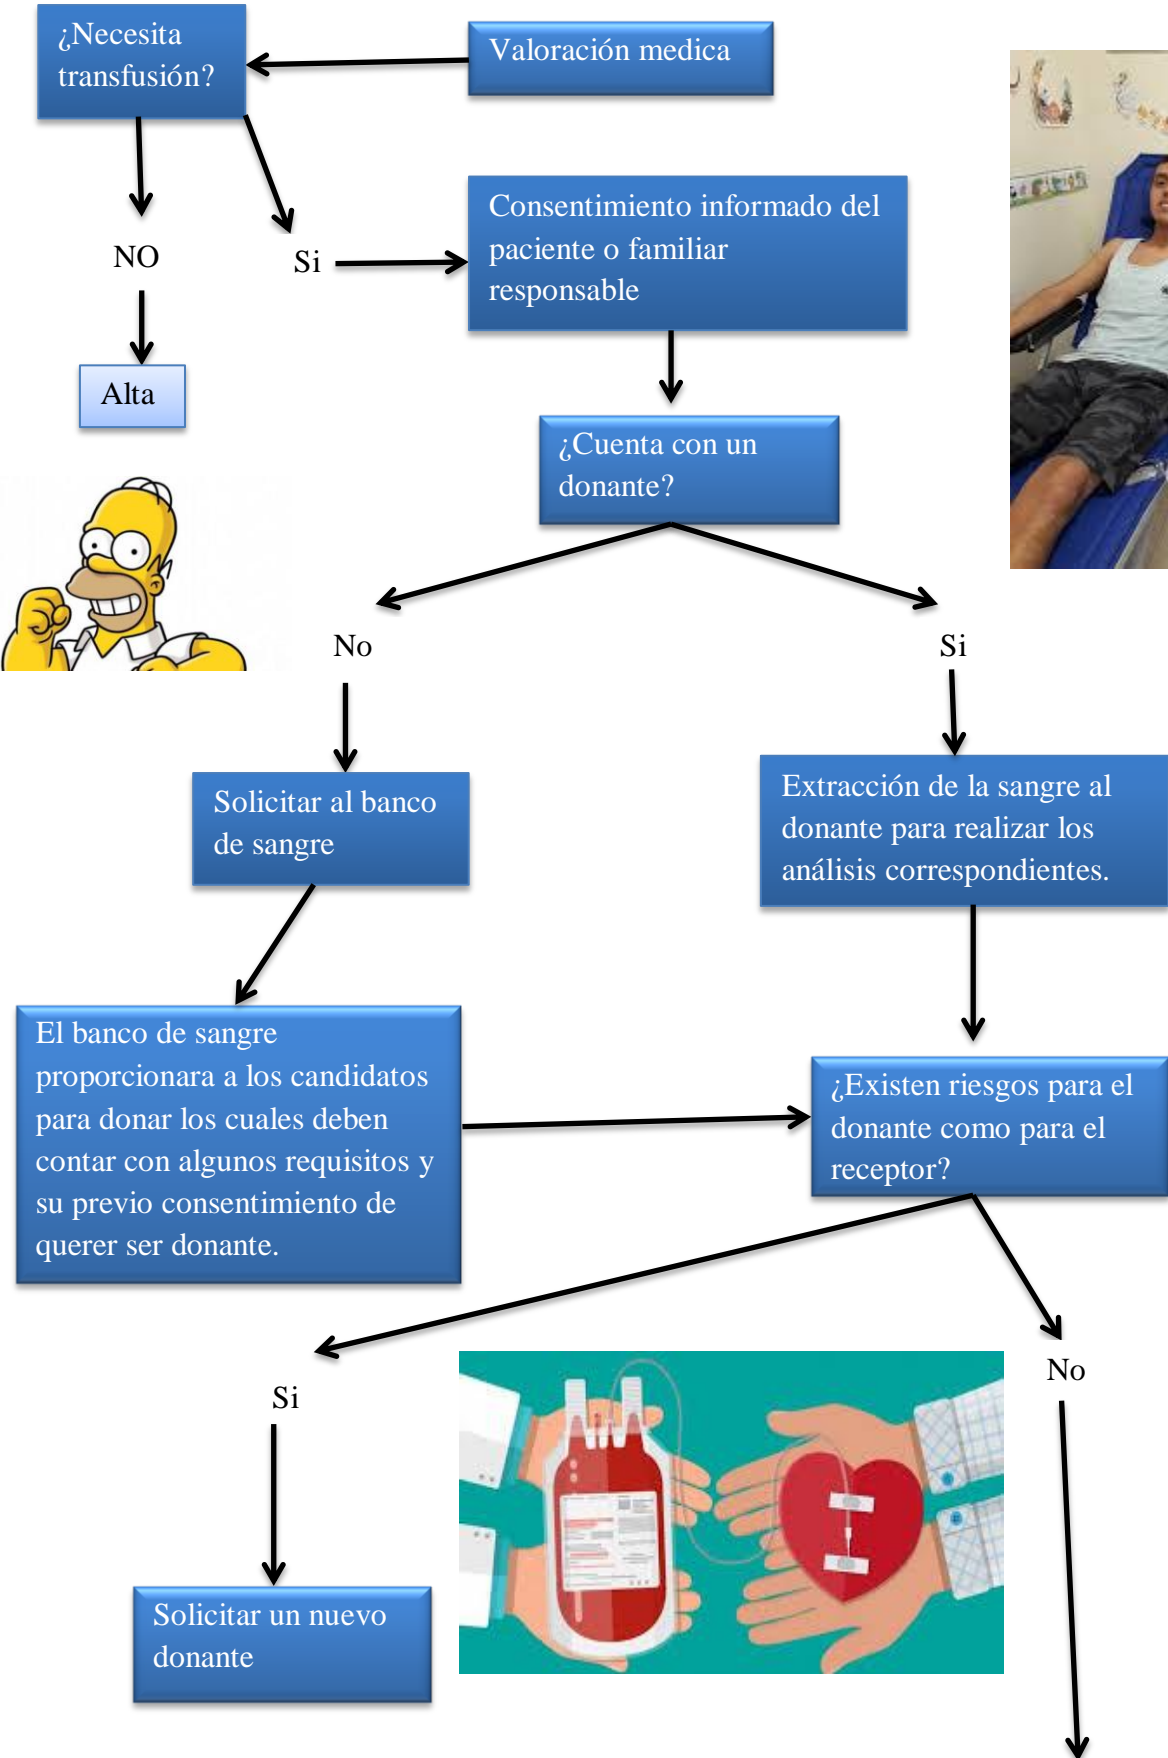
Valoración medica

¿Necesita transfusión?

NO

Alta

Si

Consentimiento informado del paciente o familiar responsable

¿Cuenta con un donante?

No

Solicitar al banco de sangre

El banco de sangre proporcionara a los candidatos para donar los cuales deben contar con algunos requisitos y su previo consentimiento de querer ser donante.

Si

Extracción de la sangre al donante para realizar los análisis correspondientes.

¿Existen riesgos para el donante como para el receptor?

Si

Solicitar un nuevo donante

No